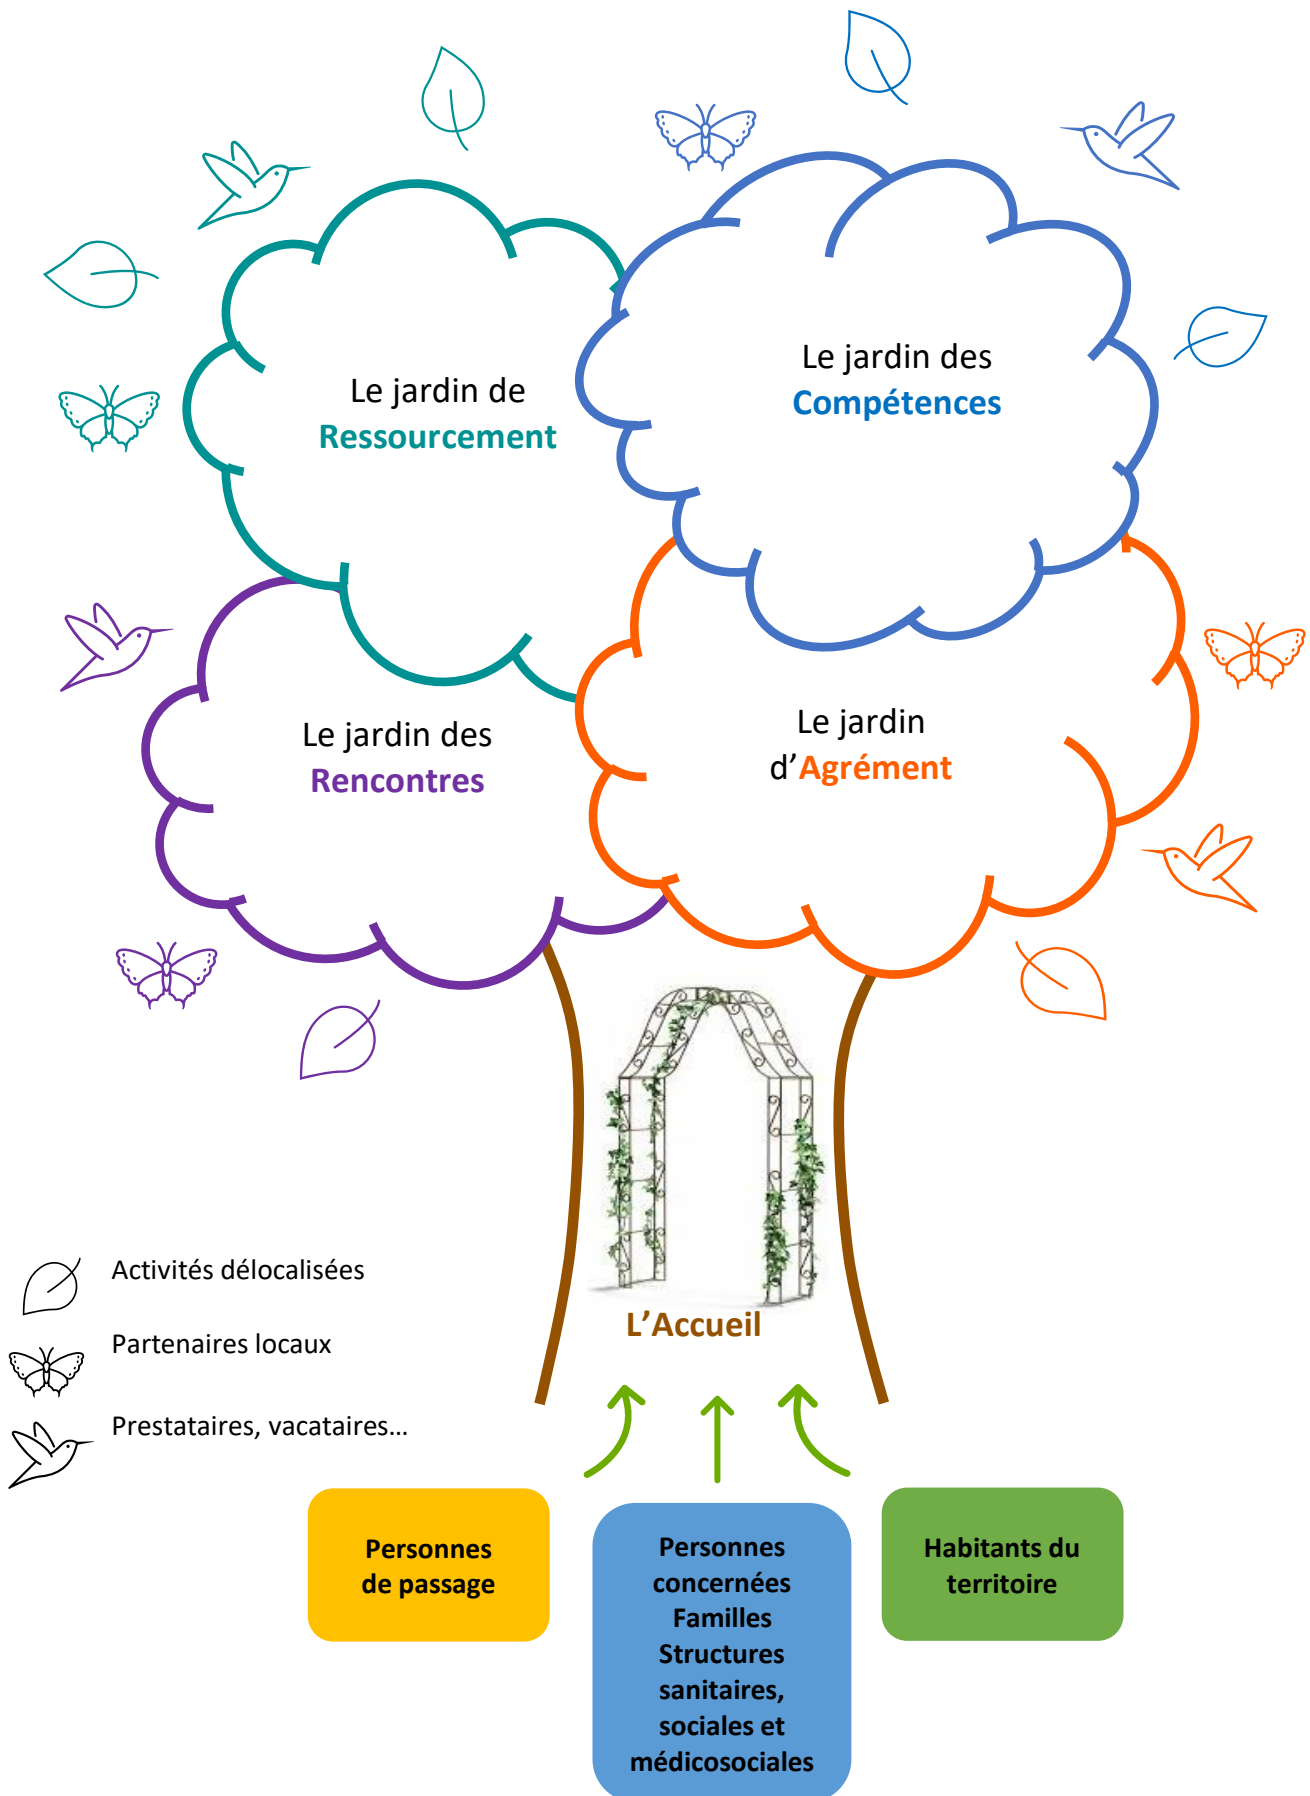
Le jardin de Ressourcement

Le jardin des Compétences

Le jardin des Rencontres

Le jardin d'Agrément

L'Accueil

Activités délocalisées

Partenaires locaux

Prestataires, vacataires…

Personnes de passage

Personnes concernées
Familles
Structures sanitaires, sociales et médicosociales

Habitants du territoire